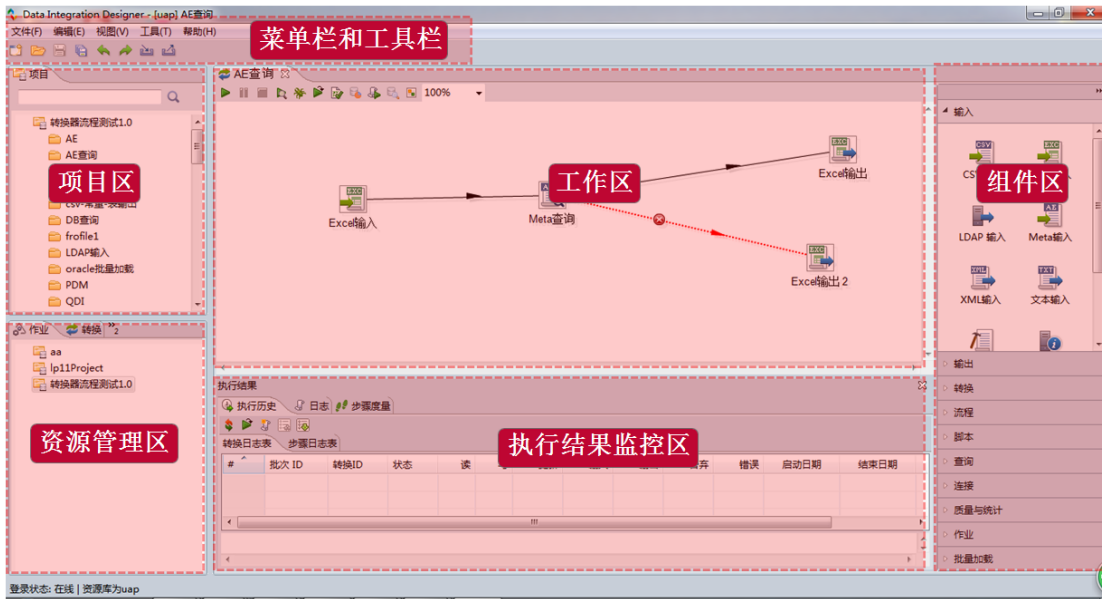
Data Integration Designer - [uap] AE查询
文件(F) 编辑(E) 视图(V) 工具(T) 帮助(H)
菜单栏和工具栏

项目
转换器流程测试1.0
AE
AE查询
项目区
csv-来量-数输出
DB查询
frofile1
LDAP输入
oracle批量加载
PDM
QDI

作业 转换 »2
aa
lp11Project
转换器流程测试1.0
资源管理区

AE查询
100%
工作区
Excel输入
Meta查询
Excel输出
Excel输出 2

执行结果
执行历史 日志 步骤度量
转换日志表 步骤日志表
执行结果监控区

| # | 批次 ID | 转换ID | 状态 | 读 | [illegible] | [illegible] | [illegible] | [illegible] | 丢弃 | 错误 | 启动日期 | 结束日期 |
|---|---|---|---|---|---|---|---|---|---|---|---|---|

输入
CSV
组件区
LDAP 输入
Meta输入
XML输入
文本输入
输出
转换
流程
脚本
查询
连接
质量与统计
作业
批量加载

登录状态: 在线 | 资源库为uap